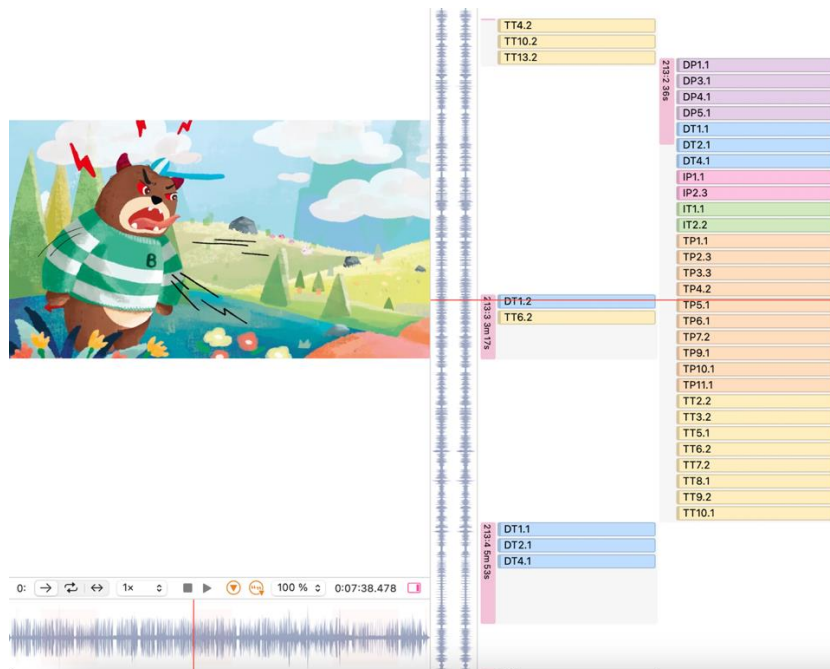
B

0: → ⇄ ↔ 1× 100 % 0:07:38.478

TT4.2
TT10.2
TT13.2

213:2 36s

DP1.1
DP3.1
DP4.1
DP5.1
DT1.1
DT2.1
DT4.1
IP1.1
IP2.3
IT1.1
IT2.2
TP1.1
TP2.3
TP3.3
TP4.2
TP5.1
TP6.1
TP7.2
TP9.1
TP10.1
TP11.1
TT2.2
TT3.2
TT5.1
TT6.2
TT7.2
TT8.1
TT9.2
TT10.1

213:3 3m 17s

DT1.2
TT6.2

213:4 5m 53s

DT1.1
DT2.1
DT4.1